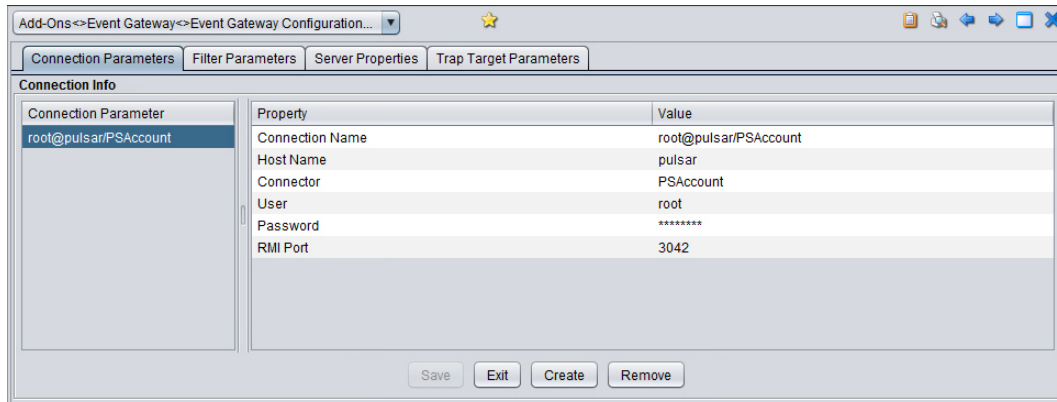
Add-Ons<>Event Gateway<>Event Gateway Configuration...

Connection Parameters | Filter Parameters | Server Properties | Trap Target Parameters

Connection Info

Connection Parameter
root@pulsar/PSAccount

| Property | Value |
|---|---|
| Connection Name | root@pulsar/PSAccount |
| Host Name | pulsar |
| Connector | PSAccount |
| User | root |
| Password | ******** |
| RMI Port | 3042 |

Save Exit Create Remove